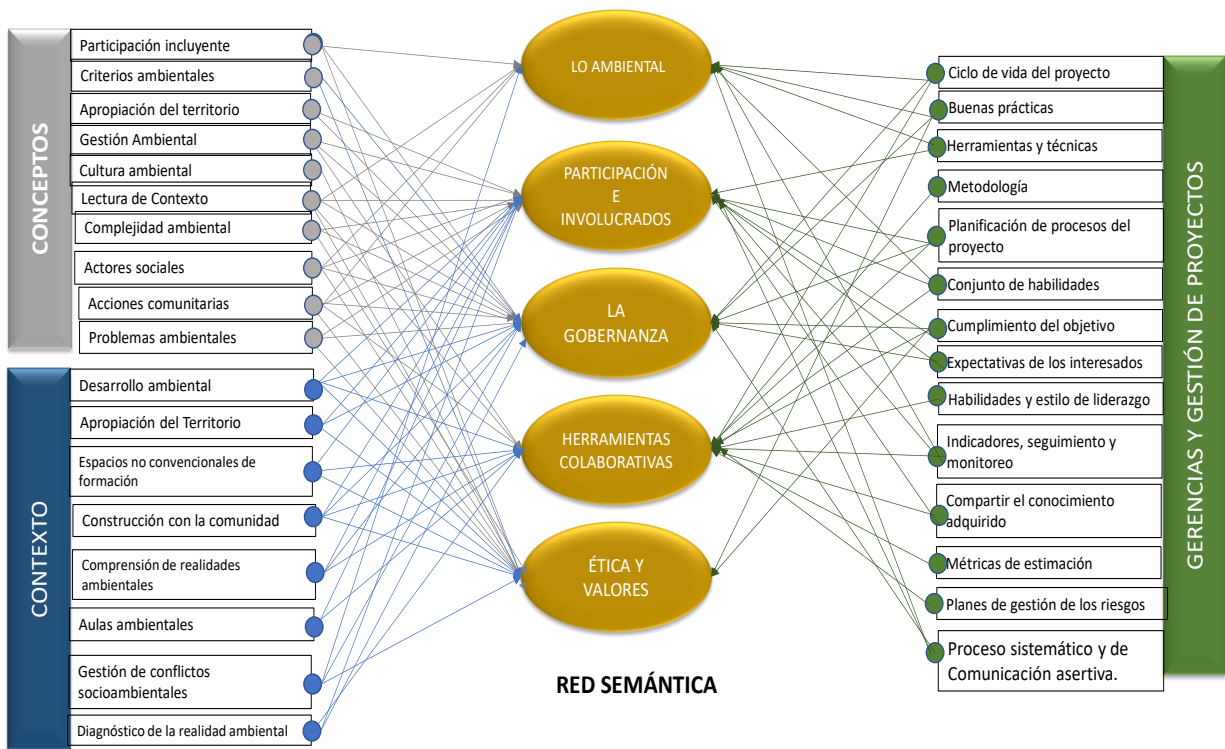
CONCEPTOS

Participación incluyente

Criterios ambientales

Apropiación del territorio

Gestión Ambiental

Cultura ambiental

Lectura de Contexto

Complejidad ambiental

Actores sociales

Acciones comunitarias

Problemas ambientales

CONTEXTO

Desarrollo ambiental

Apropiación del Territorio

Espacios no convencionales de formación

Construcción con la comunidad

Comprensión de realidades ambientales

Aulas ambientales

Gestión de conflictos socioambientales

Diagnóstico de la realidad ambiental

LO AMBIENTAL

PARTICIPACIÓN E INVOLUCRADOS

LA GOBERNANZA

HERRAMIENTAS COLABORATIVAS

ÉTICA Y VALORES

RED SEMÁNTICA

Ciclo de vida del proyecto

Buenas prácticas

Herramientas y técnicas

Metodología

Planificación de procesos del proyecto

Conjunto de habilidades

Cumplimiento del objetivo

Expectativas de los interesados

Habilidades y estilo de liderazgo

Indicadores, seguimiento y monitoreo

Compartir el conocimiento adquirido

Métricas de estimación

Planes de gestión de los riesgos

Proceso sistemático y de Comunicación asertiva.

GERENCIAS Y GESTIÓN DE PROYECTOS